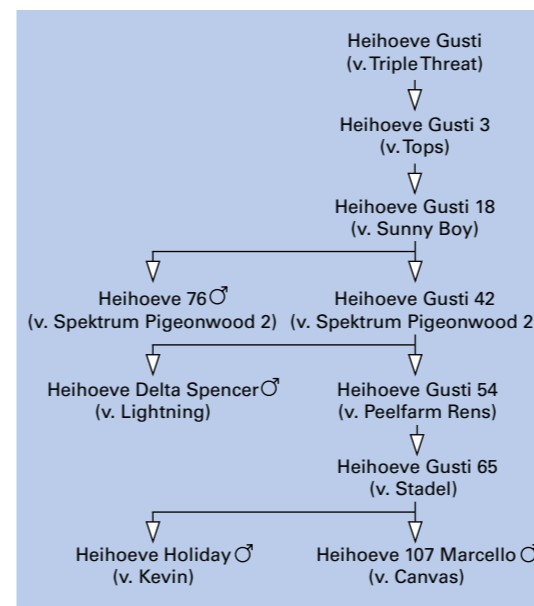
Heihoeve Gusti
(v. Triple Threat)

Heihoeve Gusti 3
(v. Tops)

Heihoeve Gusti 18
(v. Sunny Boy)

Heihoeve 76 ♂
(v. Spektrum Pigeonwood 2)

Heihoeve Gusti 42
(v. Spektrum Pigeonwood 2

Heihoeve Delta Spencer ♂
(v. Lightning)

Heihoeve Gusti 54
(v. Peelfarm Rens)

Heihoeve Gusti 65
(v. Stadel)

Heihoeve Holiday ♂
(v. Kevin)

Heihoeve 107 Marcello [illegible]
(v. Canvas)